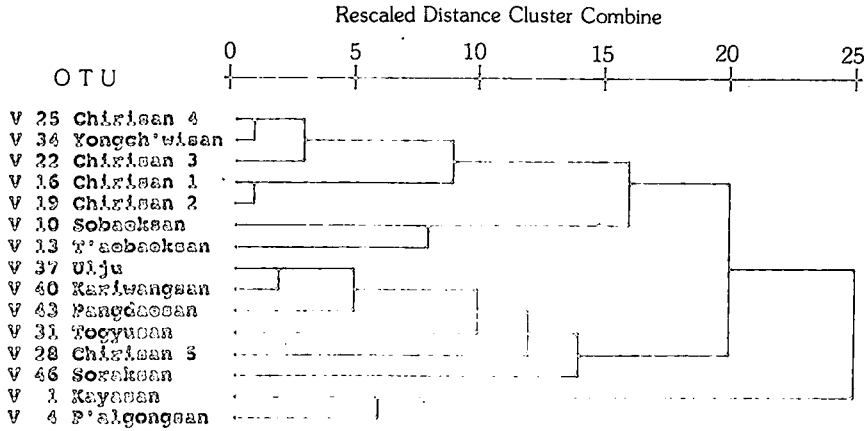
Rescaled Distance Cluster Combine

OTU

0 5 10 15 20 25

V 25 Chirisan 4
V 34 Yongch'wisan
V 22 Chirisan 3
V 16 Chirisan 1
V 19 Chirisan 2
V 10 Sobaeksan
V 13 T'aebaeksan
V 37 Ulju
V 40 Kariwangsan
V 43 Pangdaesan
V 31 Togyusan
V 28 Chirisan 5
V 46 Soraksan
V 1 Kayasan
V 4 P'algongsan